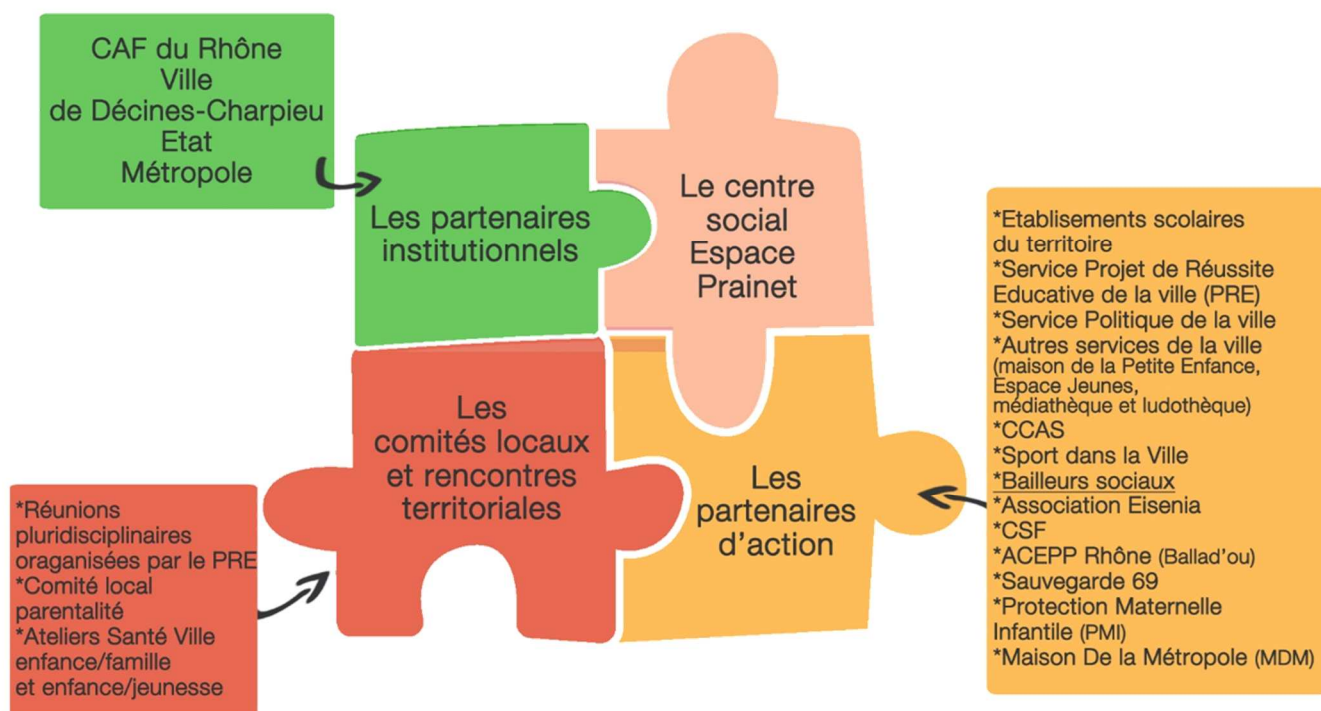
CAF du Rhône
Ville
de Décines-Charpieu
Etat
Métropole

Les partenaires institutionnels

Le centre social Espace Prainet

*Etablissements scolaires du territoire
*Service Projet de Réussite Educative de la ville (PRE)
*Service Politique de la ville
*Autres services de la ville (maison de la Petite Enfance, Espace Jeunes, médiathèque et ludothèque)
*CCAS
*Sport dans la Ville
*Bailleurs sociaux
*Association Eisenia
*CSF
*ACEPP Rhône (Ballad'ou)
*Sauvegarde 69
*Protection Maternelle Infantile (PMI)
*Maison De la Métropole (MDM)

Les comités locaux et rencontres territoriales

Les partenaires d'action

*Réunions pluridisciplinaires oraganisées par le PRE
*Comité local parentalité
*Ateliers Santé Ville enfance/famille et enfance/jeunesse